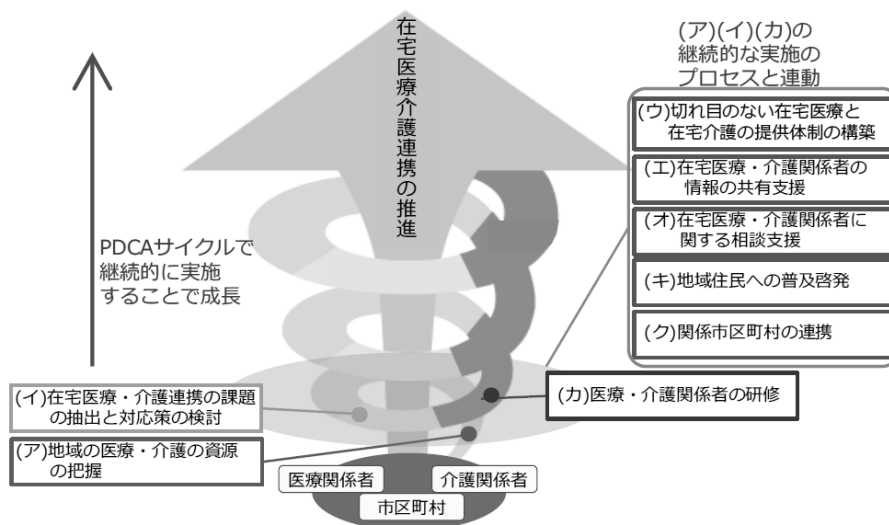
在宅医療介護連携の推進

(ア)(イ)(カ)の継続的な実施のプロセスと連動

(ウ)切れ目のない在宅医療と在宅介護の提供体制の構築

(エ)在宅医療・介護関係者の情報の共有支援

(オ)在宅医療・介護関係者に関する相談支援

(キ)地域住民への普及啓発

(ク)関係市区町村の連携

PDCAサイクルで継続的に実施することで成長

(イ)在宅医療・介護連携の課題の抽出と対応策の検討

(カ)医療・介護関係者の研修

(ア)地域の医療・介護の資源の把握

医療関係者

介護関係者

市区町村